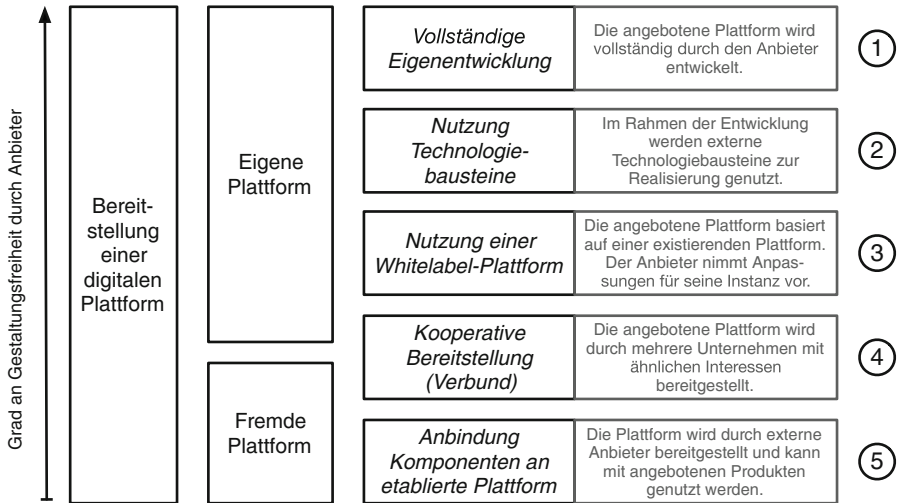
Grad an Gestaltungsfreiheit durch Anbieter

Bereitstellung einer digitalen Plattform

Eigene Plattform

Fremde Plattform

Vollständige Eigenentwicklung

Die angebotene Plattform wird vollständig durch den Anbieter entwickelt.

1

Nutzung Technologiebausteine

Im Rahmen der Entwicklung werden externe Technologiebausteine zur Realisierung genutzt.

2

Nutzung einer Whitelabel-Plattform

Die angebotene Plattform basiert auf einer existierenden Plattform. Der Anbieter nimmt Anpassungen für seine Instanz vor.

3

Kooperative Bereitstellung (Verbund)

Die angebotene Plattform wird durch mehrere Unternehmen mit ähnlichen Interessen bereitgestellt.

4

Anbindung Komponenten an etablierte Plattform

Die Plattform wird durch externe Anbieter bereitgestellt und kann mit angebotenen Produkten genutzt werden.

5